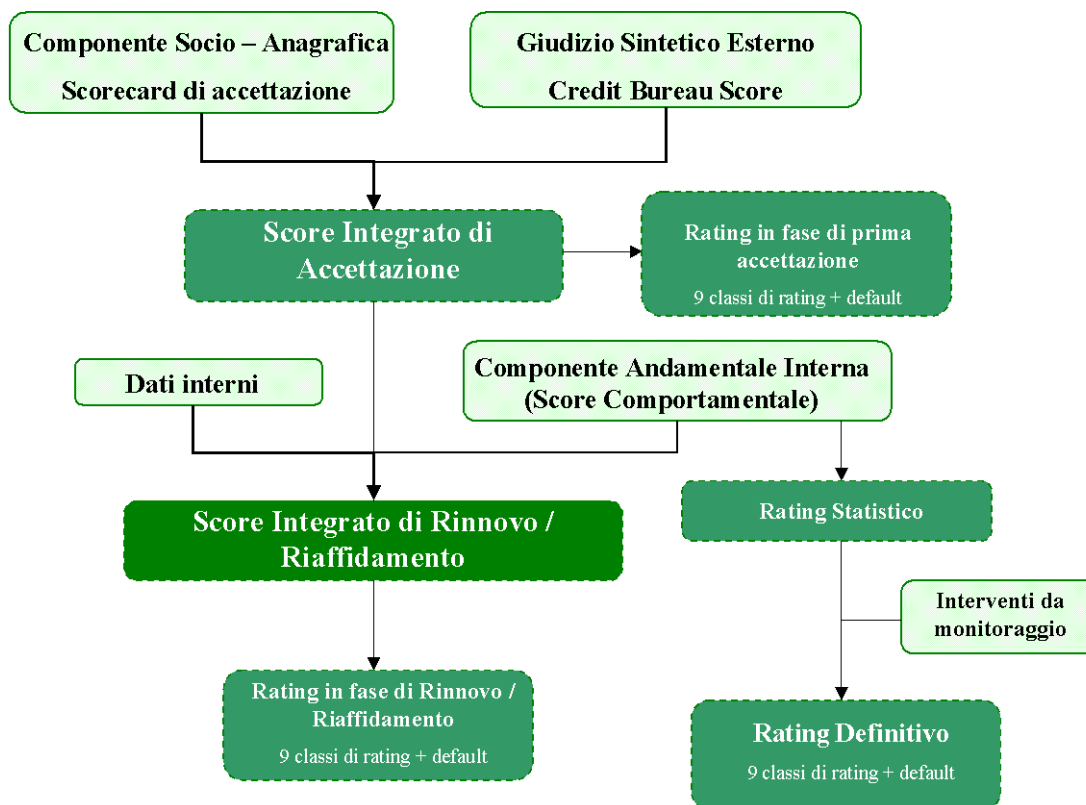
Componente Socio – Anagrafica
Scorecard di accettazione

Giudizio Sintetico Esterno
Credit Bureau Score

Score Integrato di Accettazione

Rating in fase di prima accettazione
9 classi di rating + default

Dati interni

Componente Andamentale Interna
(Score Comportamentale)

Score Integrato di Rinnovo / Riaffidamento

Rating Statistico

Interventi da monitoraggio

Rating in fase di Rinnovo / Riaffidamento
9 classi di rating + default

Rating Definitivo
9 classi di rating + default